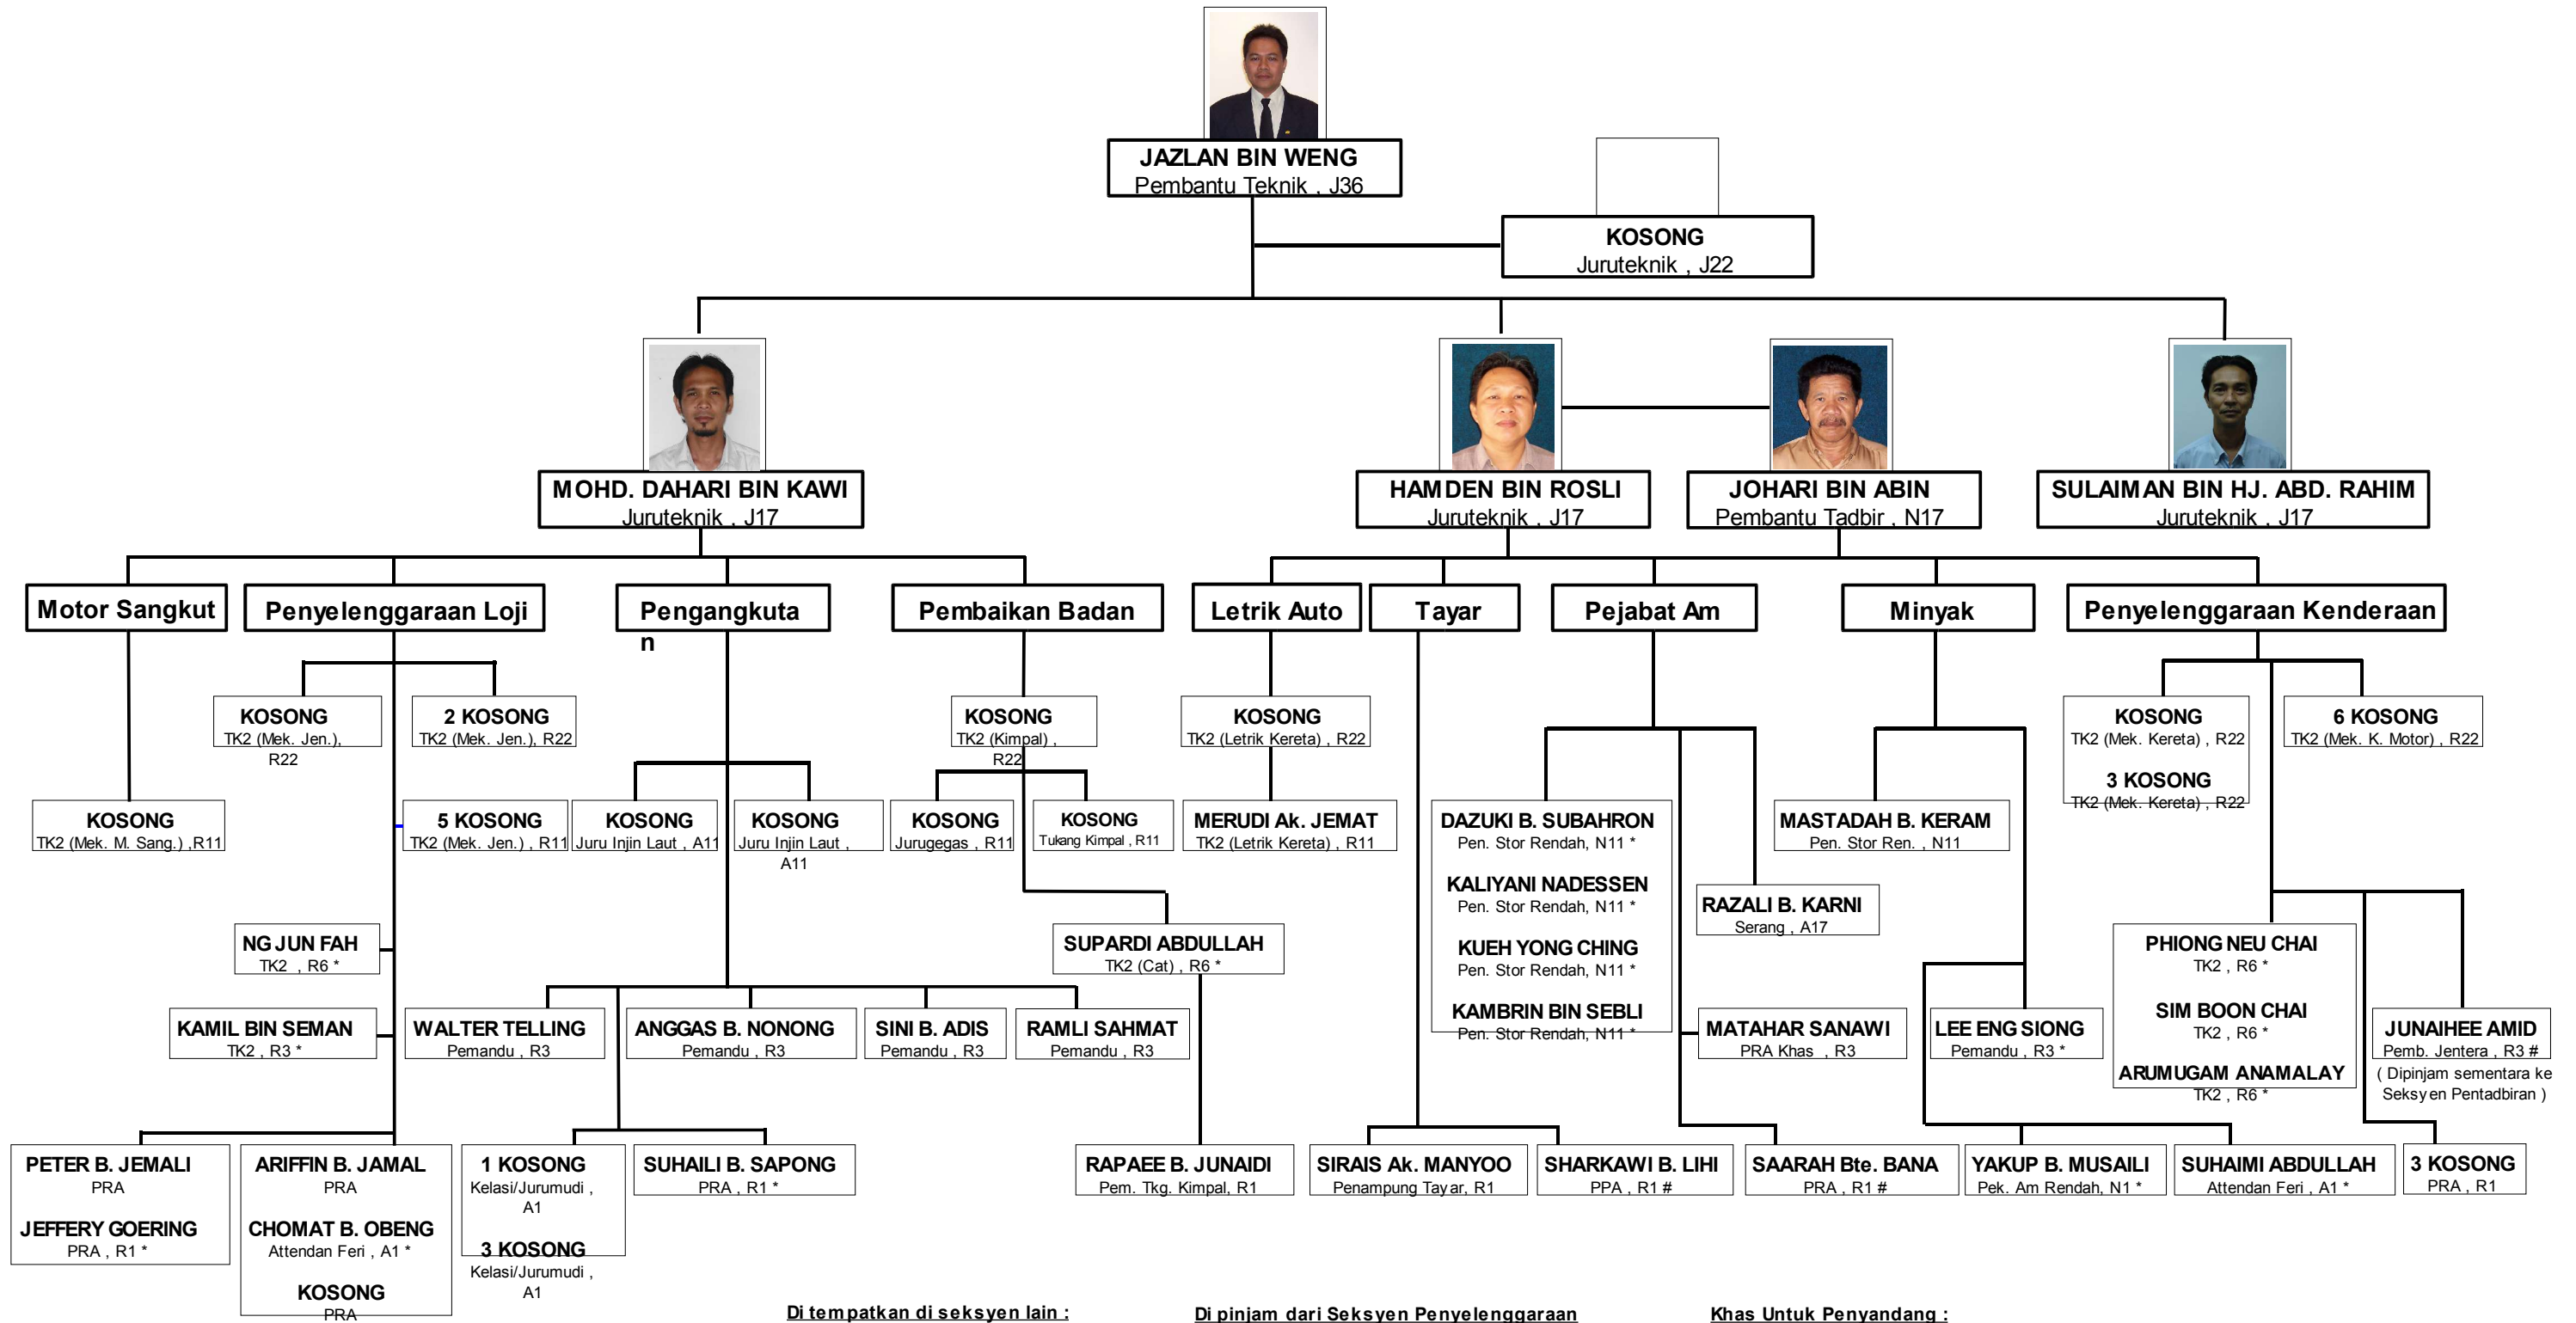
JAZLAN BIN WENG
Pembantu Teknik , J36

KOSONG
Juruteknik , J22

MOHD. DAHARI BIN KAWI
Juruteknik , J17

HAMDEN BIN ROSLI
Juruteknik , J17

JOHARI BIN ABIN
Pembantu Tadbir , N17

SULAIMAN BIN HJ. ABD. RAHIM
Juruteknik , J17

Motor Sangkut

Penyelenggaraan Loji

Pengangkutan

Pembaikan Badan

Letrik Auto

Tayar

Pejabat Am

Minyak

Penyelenggaraan Kenderaan

KOSONG
TK2 (Mek. M. Sang.) ,R11

KOSONG
TK2 (Mek. Jen.), R22

2 KOSONG
TK2 (Mek. Jen.), R22

5 KOSONG
TK2 (Mek. Jen.) , R11

NG JUN FAH
TK2 , R6 *

KAMIL BIN SEMAN
TK2 , R3 *

PETER B. JEMALI
PRA

JEFFERY GOERING
PRA , R1 *

ARIFFIN B. JAMAL
PRA

CHOMAT B. OBENG
Attendan Feri , A1 *

KOSONG
PRA

KOSONG
Juru Injin Laut , A11

KOSONG
Juru Injin Laut , A11

WALTER TELLING
Pemandu , R3

ANGGAS B. NONONG
Pemandu , R3

SINI B. ADIS
Pemandu , R3

RAMLI SAHMAT
Pemandu , R3

1 KOSONG
Kelasi/Jurumudi , A1

3 KOSONG
Kelasi/Jurumudi , A1

SUHAILI B. SAPONG
PRA , R1 *

KOSONG
TK2 (Kimpal) , R22

KOSONG
Jurugegas , R11

KOSONG
Tukang Kimpal , R11

SUPARDI ABDULLAH
TK2 (Cat) , R6 *

RAPAEE B. JUNAIDI
Pem. Tkg. Kimpal, R1

KOSONG
TK2 (Letrik Kereta) , R22

MERUDI Ak. JEMAT
TK2 (Letrik Kereta) , R11

SIRAIS Ak. MANYOO
Penampung Tayar, R1

DAZUKI B. SUBAHRON
Pen. Stor Rendah, N11 *

KALIYANI NADESSEN
Pen. Stor Rendah, N11 *

KUEH YONG CHING
Pen. Stor Rendah, N11 *

KAMBRIN BIN SEBLI
Pen. Stor Rendah, N11 *

RAZALI B. KARNI
Serang , A17

MATAHAR SANAWI
PRA Khas , R3

SHARKAWI B. LIHI
PPA , R1 #

SAARAH Bte. BANA
PRA , R1 #

MASTADAH B. KERAM
Pen. Stor Ren. , N11

LEE ENG SIONG
Pemandu , R3 *

YAKUP B. MUSAILI
Pek. Am Rendah, N1 *

KOSONG
TK2 (Mek. Kereta) , R22

3 KOSONG
TK2 (Mek. Kereta) , R22

6 KOSONG
TK2 (Mek. K. Motor) , R22

PHIONG NEU CHAI
TK2 , R6 *

SIM BOON CHAI
TK2 , R6 *

ARUMUGAM ANAMALAY
TK2 , R6 *

JUNAIHEE AMID
Pemb. Jentera , R3 #
( Dipinjam sementara ke Seksyen Pentadbiran )

SUHAIMI ABDULLAH
Attendan Feri , A1 *

3 KOSONG
PRA , R1

Di tempatkan di seksyen lain :

Di pinjam dari Seksyen Penyelenggaraan

Khas Untuk Penyandang :